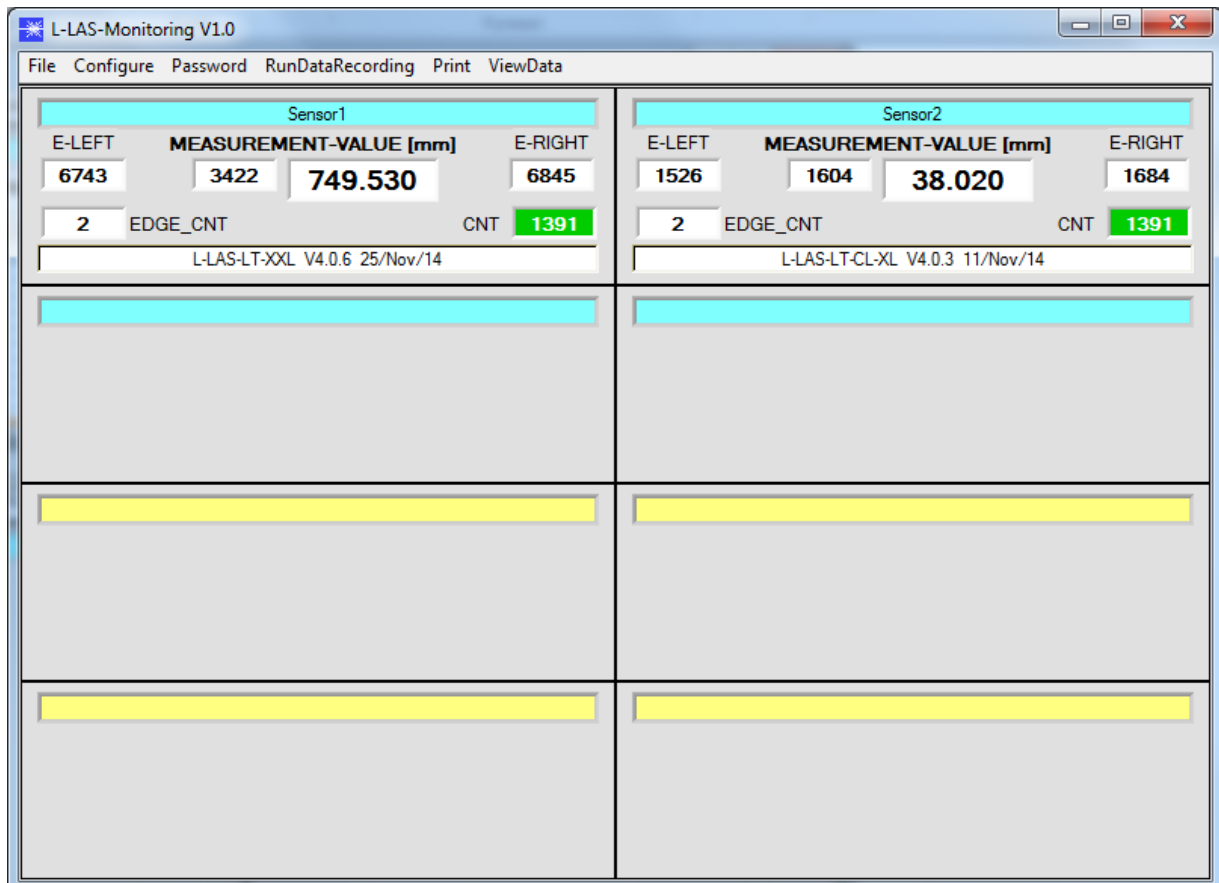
L-LAS-Monitoring V1.0

File Configure Password RunDataRecording Print ViewData

Sensor1

E-LEFT MEASUREMENT-VALUE [mm] E-RIGHT

6743 3422 749.530 6845

2 EDGE_CNT CNT 1391

L-LAS-LT-XXL V4.0.6 25/Nov/14

Sensor2

E-LEFT MEASUREMENT-VALUE [mm] E-RIGHT

1526 1604 38.020 1684

2 EDGE_CNT CNT 1391

L-LAS-LT-CL-XL V4.0.3 11/Nov/14